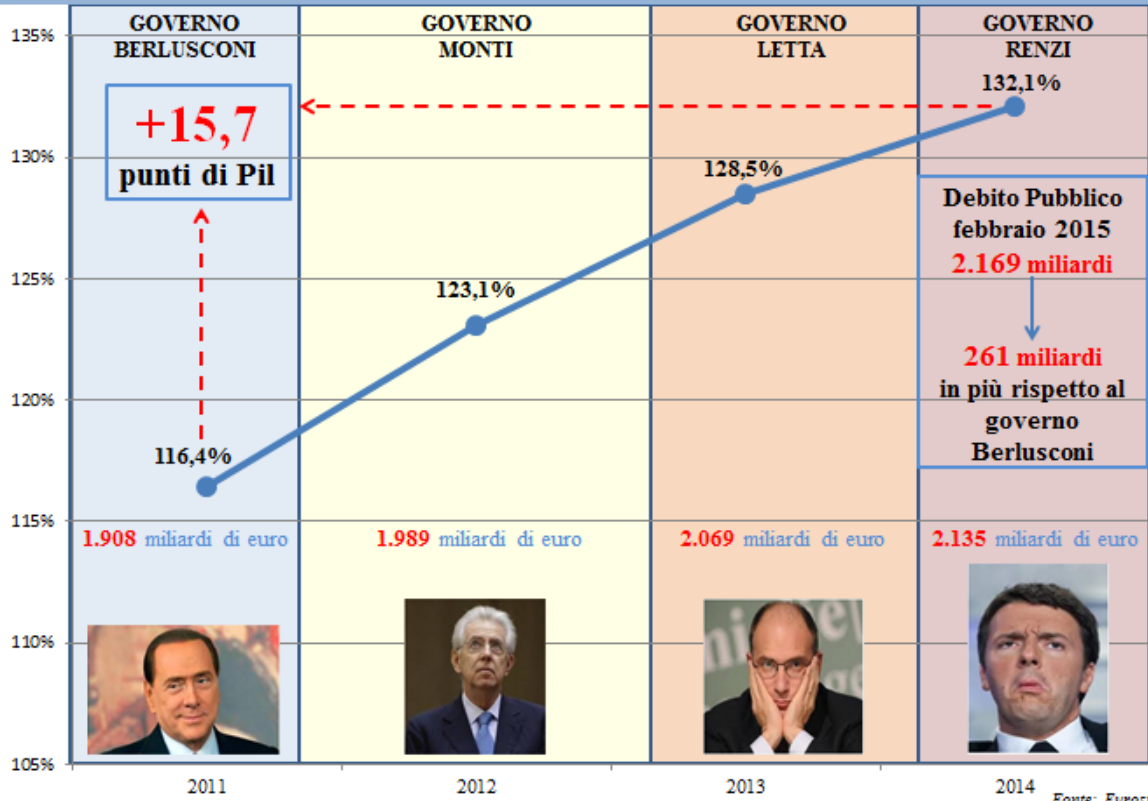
135%
130%
125%
120%
115%
110%
105%

GOVERNO BERLUSCONI

GOVERNO MONTI

GOVERNO LETTA

GOVERNO RENZI

+15,7
punti di Pil

132,1%

128,5%

Debito Pubblico febbraio 2015
2.169 miliardi

261 miliardi in più rispetto al governo Berlusconi

123,1%

116,4%

1.908 miliardi di euro

1.989 miliardi di euro

2.069 miliardi di euro

2.135 miliardi di euro

2011

2012

2013

2014

Fonte: Euros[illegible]